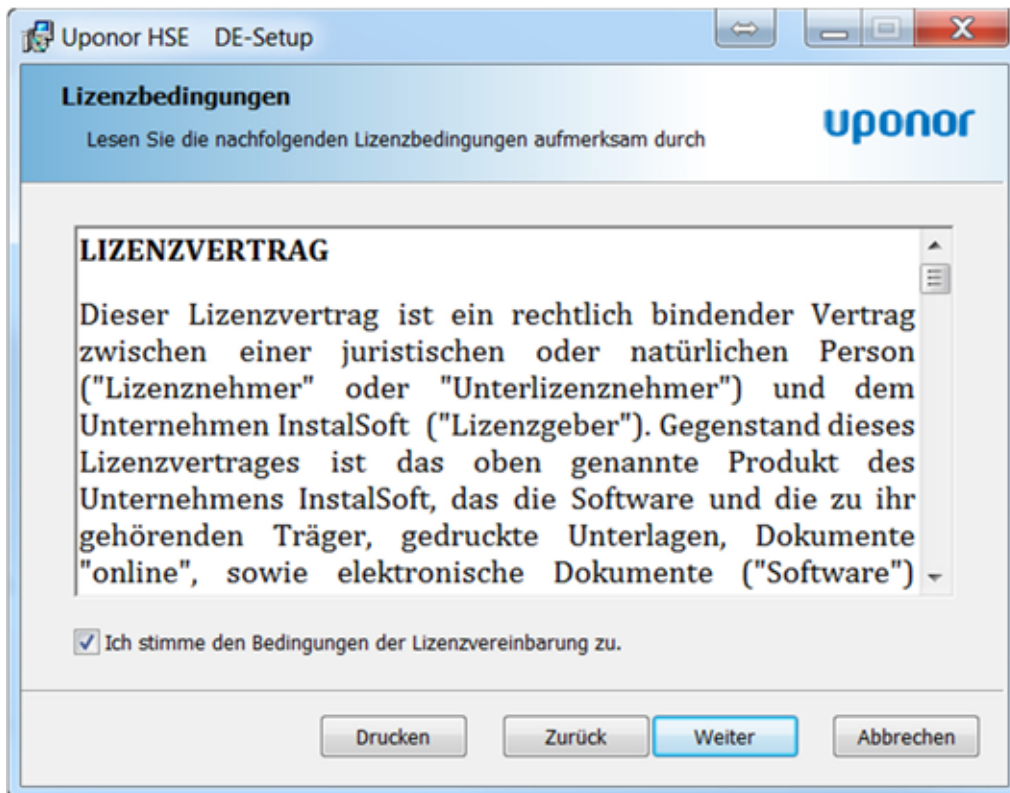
Uponor HSE DE-Setup

Lizenzbedingungen

Lesen Sie die nachfolgenden Lizenzbedingungen aufmerksam durch

uponor

LIZENZVERTRAG

Dieser Lizenzvertrag ist ein rechtlich bindender Vertrag zwischen einer juristischen oder natürlichen Person ("Lizenznehmer" oder "Unterlizenznehmer") und dem Unternehmen InstalSoft ("Lizenzgeber"). Gegenstand dieses Lizenzvertrages ist das oben genannte Produkt des Unternehmens InstalSoft, das die Software und die zu ihr gehörenden Träger, gedruckte Unterlagen, Dokumente "online", sowie elektronische Dokumente ("Software")

Ich stimme den Bedingungen der Lizenzvereinbarung zu.

Drucken

Zurück

Weiter

Abbrechen